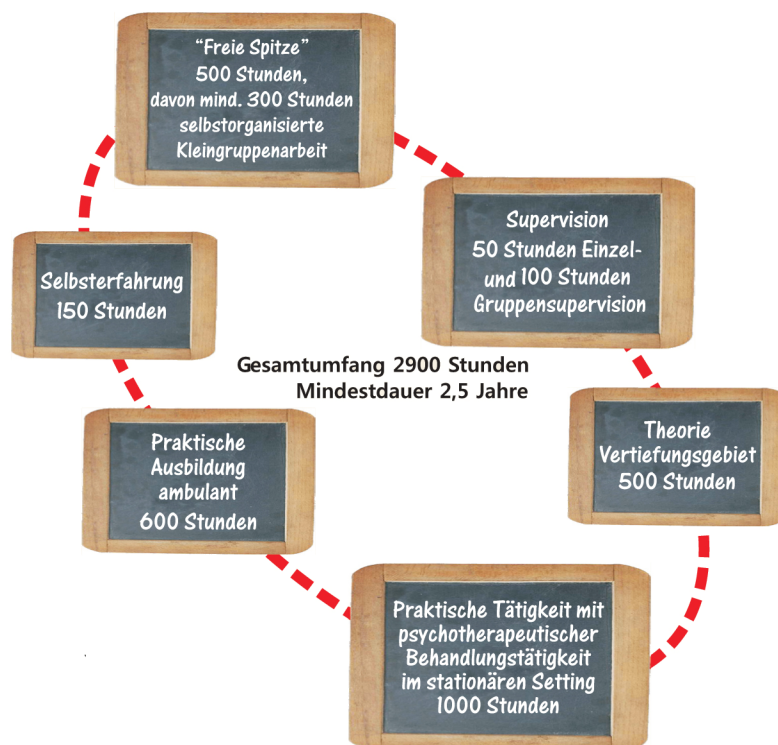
“Freie Spitze”
500 Stunden,
davon mind. 300 Stunden
selbstorganisierte
Kleingruppenarbeit

Supervision
50 Stunden Einzel- und 100 Stunden
Gruppensupervision

Selbsterfahrung
150 Stunden

Gesamtumfang 2900 Stunden
Mindestdauer 2,5 Jahre

Praktische
Ausbildung
ambulant
600 Stunden

Theorie
Vertiefungsgebiet
500 Stunden

Praktische Tätigkeit mit
psychotherapeutischer
Behandlungstätigkeit
im stationären Setting
1000 Stunden